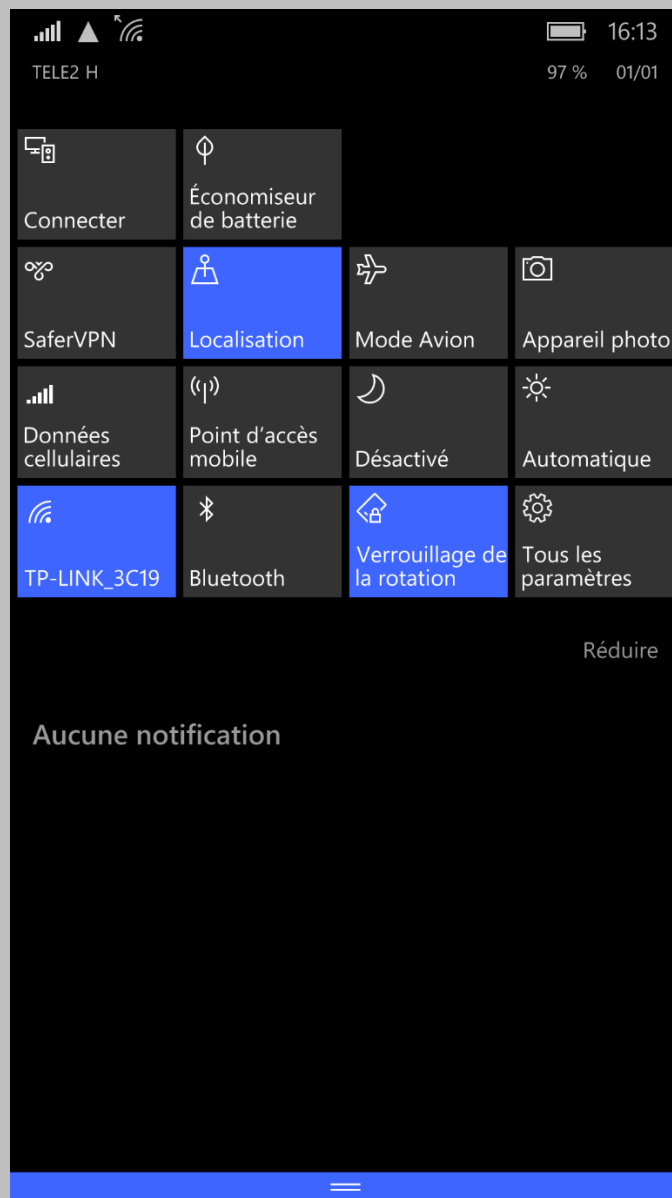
16:13

TELE2 H

97 %

01/01

Connecter

Économiseur de batterie

SaferVPN

Localisation

Mode Avion

Appareil photo

Données cellulaires

Point d’accès mobile

Désactivé

Automatique

TP-LINK_3C19

Bluetooth

Verrouillage de la rotation

Tous les paramètres

Réduire

Aucune notification